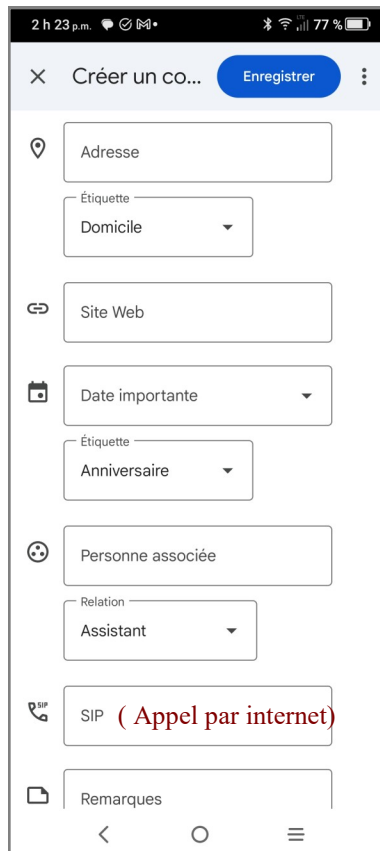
2 h 23 p.m. 77 %

Créer un co... Enregistrer

Adresse

Étiquette
Domicile

Site Web

Date importante

Étiquette
Anniversaire

Personne associée

Relation
Assistant

SIP ( Appel par internet)

Remarques